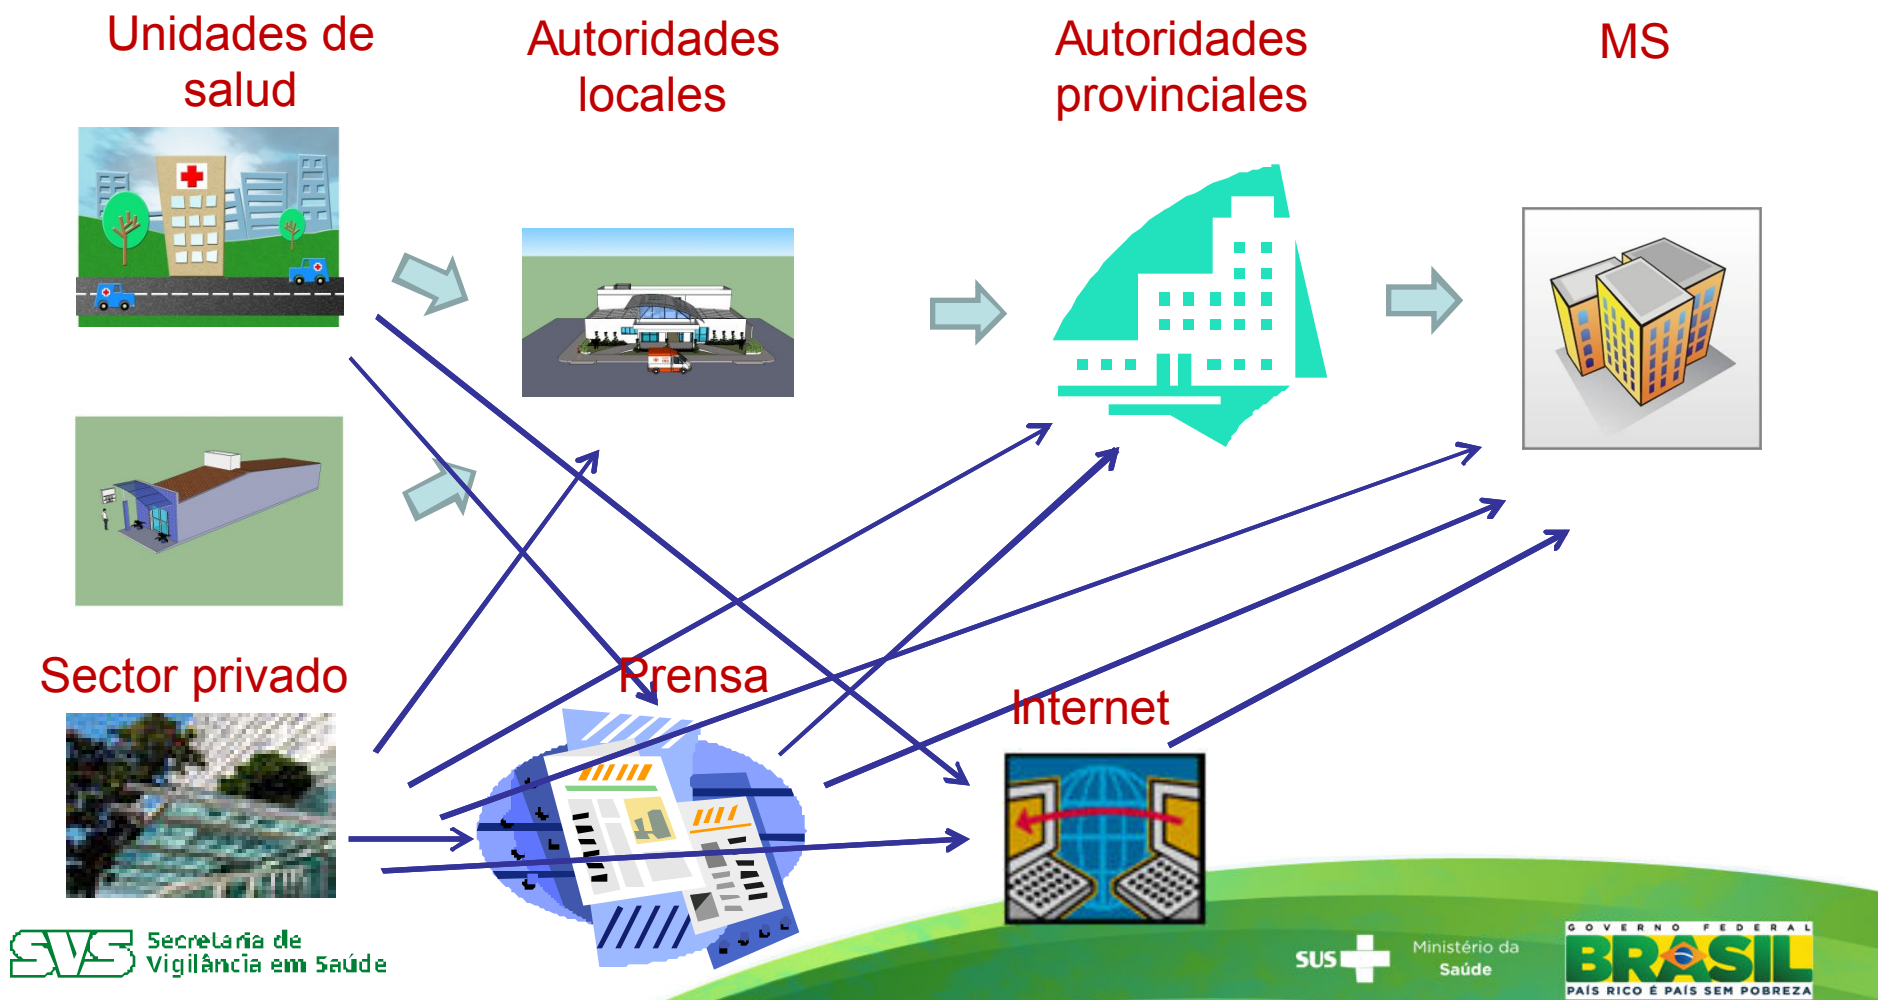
Unidades de salud

Autoridades locales

Autoridades provinciales

MS

Sector privado

Prensa

Internet

SVS Secretaria de Vigilância em Saúde

SUS

Ministério da Saúde

GOVERNO FEDERAL
BRASIL
PAÍS RICO É PAÍS SEM POBREZA